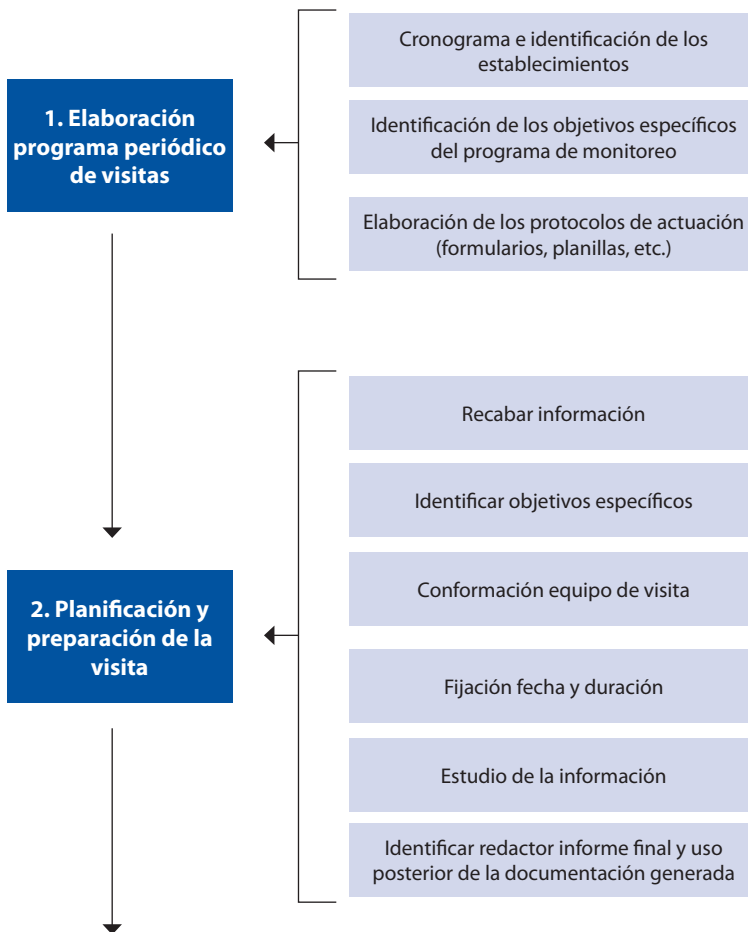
1. Elaboración programa periódico de visitas

Cronograma e identificación de los establecimientos

Identificación de los objetivos específicos del programa de monitoreo

Elaboración de los protocolos de actuación (formularios, planillas, etc.)

2. Planificación y preparación de la visita

Recabar información

Identificar objetivos específicos

Conformación equipo de visita

Fijación fecha y duración

Estudio de la información

Identificar redactor informe final y uso posterior de la documentación generada